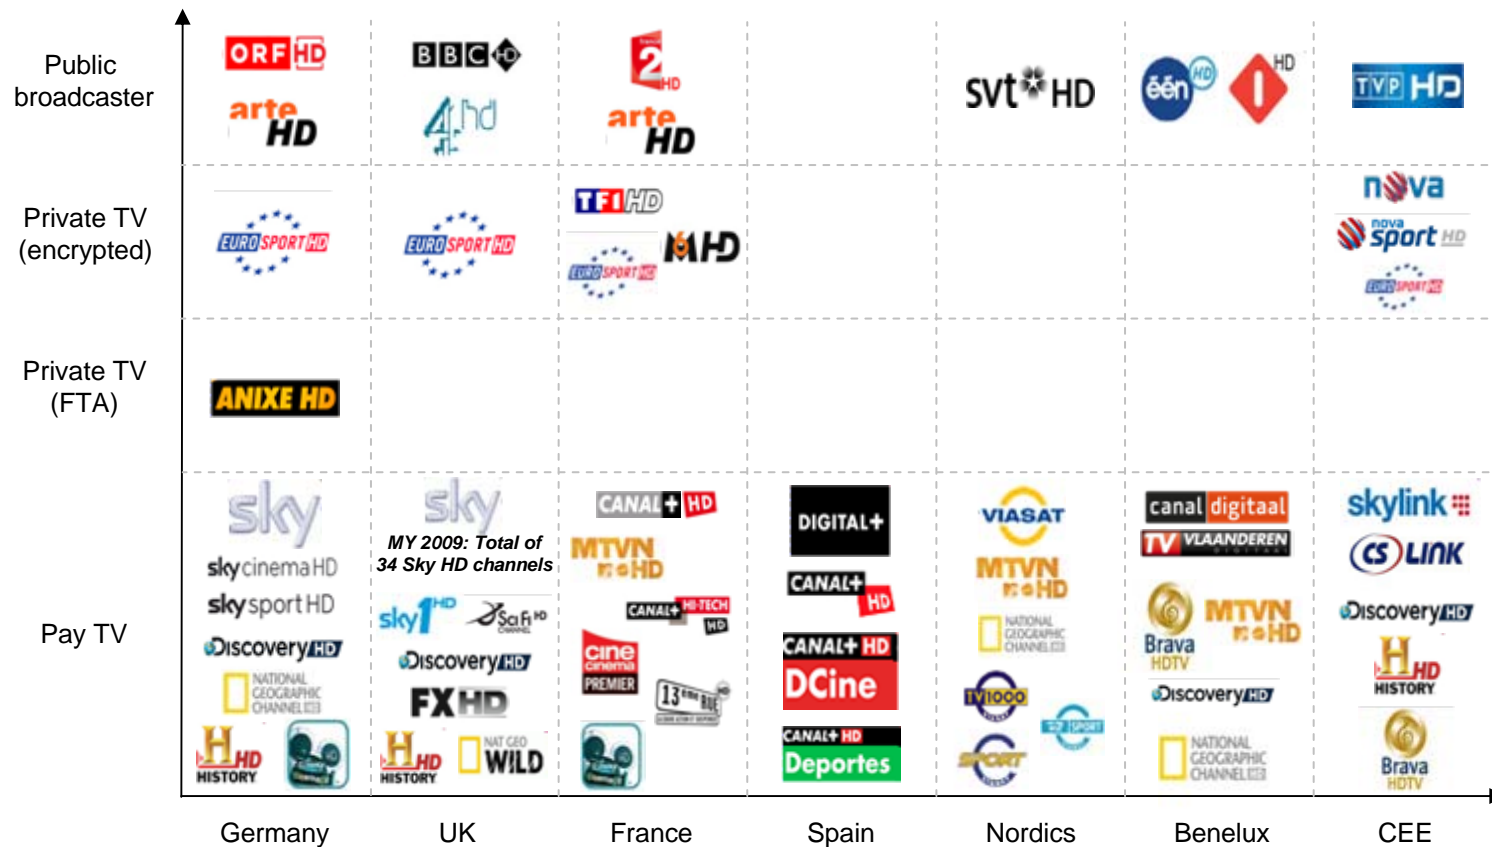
| | Germany | UK | France | Spain | Nordics | Benelux | CEE |
|---|---|---|---|---|---|---|---|
| Public broadcaster | ORF HD, arte HD | BBC HD, 4 hd | 2 HD, arte HD | | svt HD | één HD, 1 HD | TVP HD |
| Private TV (encrypted) | EUROSPORT HD | EUROSPORT HD | TF1 HD, M6 HD, EUROSPORT HD | | | | nova, nova sport HD, EUROSPORT HD |
| Private TV (FTA) | ANIXE HD | | | | | | |
| Pay TV | sky, sky cinema HD, sky sport HD, Discovery HD, NATIONAL GEOGRAPHIC CHANNEL HD, H HD HISTORY | sky, MY 2009: Total of 34 Sky HD channels, sky1 HD, Sci Fi HD, Discovery HD, FX HD, H HD HISTORY, NAT GEO WILD | CANAL+ HD, MTVN HD, CANAL+ HI-TECH HD, cine cinema PREMIER, 13ème RUE HD | DIGITAL+, CANAL+ HD, CANAL+ HD DCine, CANAL+ HD Deportes | VIASAT, MTVN HD, NATIONAL GEOGRAPHIC CHANNEL HD, TV1000, TV SPORT, SPORT | canal digitaal, TV VLAANDEREN DIGITAAL, Brava HDTV, MTVN HD, Discovery HD, NATIONAL GEOGRAPHIC CHANNEL HD | skylink, CS LINK, Discovery HD, H HD HISTORY, Brava HDTV |